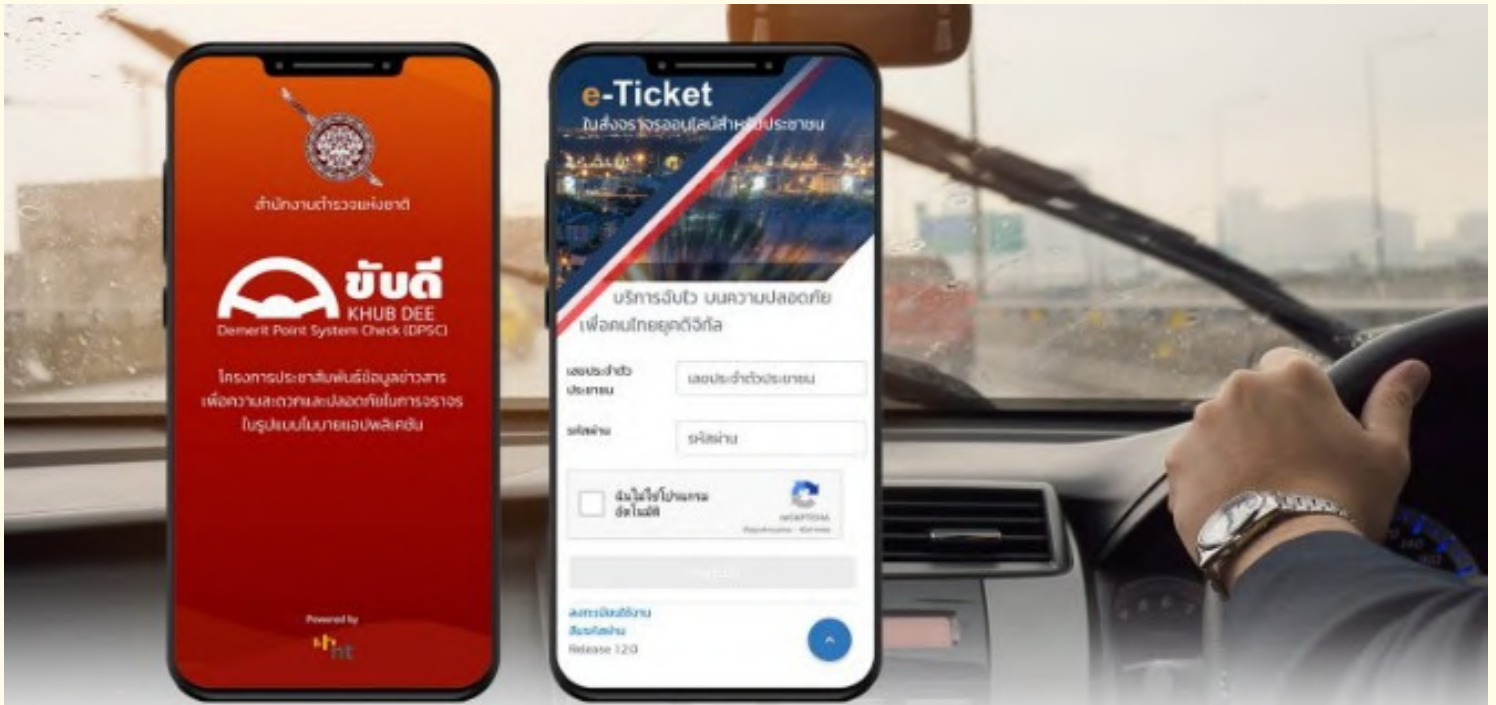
สำนักงานตำรวจแห่งชาติ

ขับดี
KHUB DEE
Demerit Point System Check (DPSC)

โครงการประชาสัมพันธ์ข้อมูลข่าวสาร เพื่อความสะดวกและปลอดภัยในการจราจร ในรูปแบบโมบายแอปพลิเคชัน

Powered by
ht

e-Ticket
ใบสั่งจราจรออนไลน์สำหรับประชาชน

บริการฉับไว บนความปลอดภัย เพื่อคนไทยยุคดิจิทัล

เลขประจำตัวประชาชน | เลขประจำตัวประชาชน

รหัสผ่าน | รหัสผ่าน

ฉันไม่ใช่โปรแกรมอัตโนมัติ
reCAPTCHA
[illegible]

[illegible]

ลงทะเบียนใช้งาน
ลืมรหัสผ่าน
Release 1.2.0